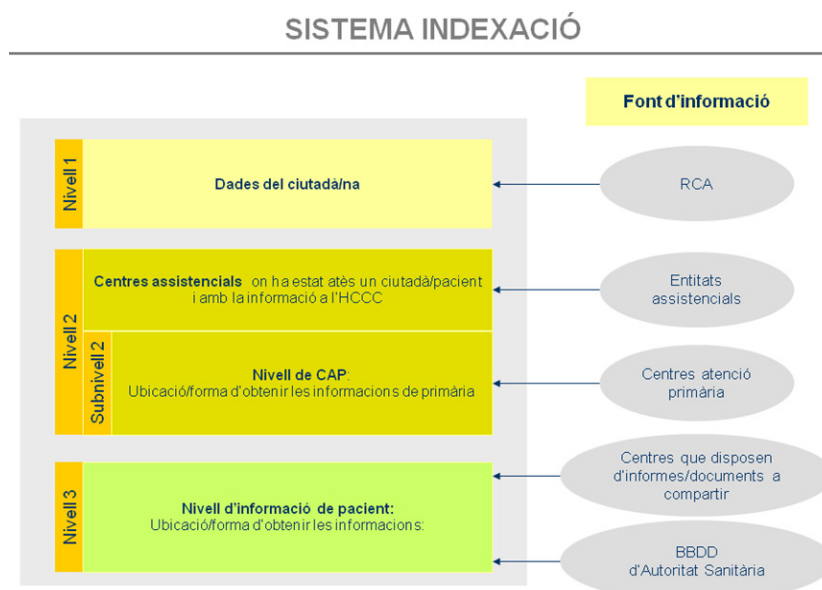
SISTEMA INDEXACIÓ

Font d'informació

Nivell 1

Dades del ciutadà/na

RCA

Nivell 2

Centres assistencials on ha estat atès un ciutadà/pacient i amb la informació a l'HCCC

Entitats assistencials

Subnivell 2

Nivell de CAP:
Ubicació/forma d'obtenir les informacions de primària

Centres atenció primària

Nivell 3

Nivell d'informació de pacient:
Ubicació/forma d'obtenir les informacions:

Centres que disposen d'informes/documents a compartir

BBDD
d'Autoritat Sanitària